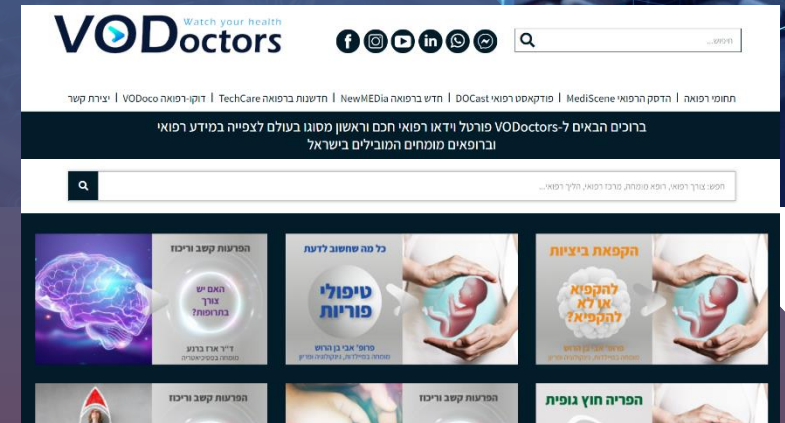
VODoctors Watch your health

חיפוש...

תחומי רפואה | הדסק הרפואי MediScene | פודקאסט רפואי DOCast | חדש ברפואה NewMEDia | חדשנות ברפואה TechCare | דוקו-רפואה VODoco | יצירת קשר

ברוכים הבאים ל-VODoctors פורטל וידאו רפואי חכם וראשון מסוגו בעולם לצפייה במידע רפואי ובקופאים מומחים המובילים בישראל

חפש: צורך רפואי, רופא מומחה, מרכז רפואי, הליך רפואי...

הפרעות קשב וריכוז
האם יש צורך בתרופות?
ד"ר ארז ברוע
מומחה בפסיכיאטריה

כל מה שחשוב לדעת
טיפולי פוריות
פרופ' אבי בן הרוש
מומחה במיילדות, גינקולוגיה ופוריות

הקפאת ביציות
להקפיא או לא להקפיא?
פרופ' אבי בן הרוש
מומחה במיילדות, גינקולוגיה ופוריות

הפרעות קשב וריכוז

הפרעות קשב וריכוז

הפריה חוץ גופית